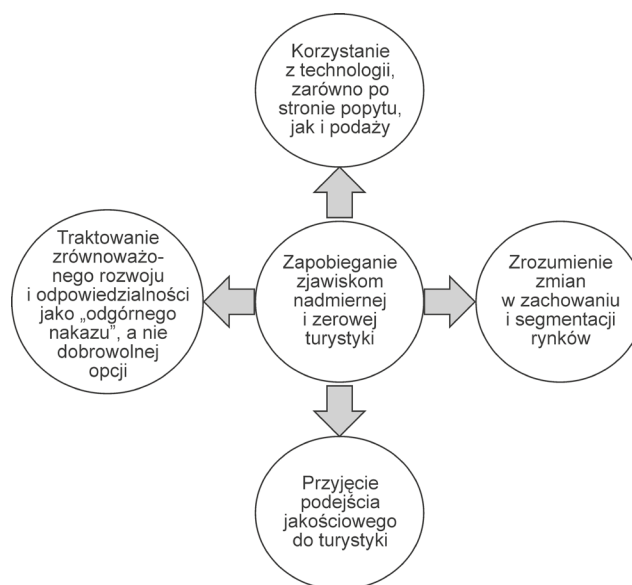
Korzystanie z technologii, zarówno po stronie popytu, jak i podaży

Traktowanie zrównoważonego rozwoju i odpowiedzialności jako „odgórnego nakazu", a nie dobrowolnej opcji

Zapobieganie zjawiskom nadmiernej i zerowej turystyki

Zrozumienie zmian w zachowaniu i segmentacji rynków

Przyjęcie podejścia jakościowego do turystyki